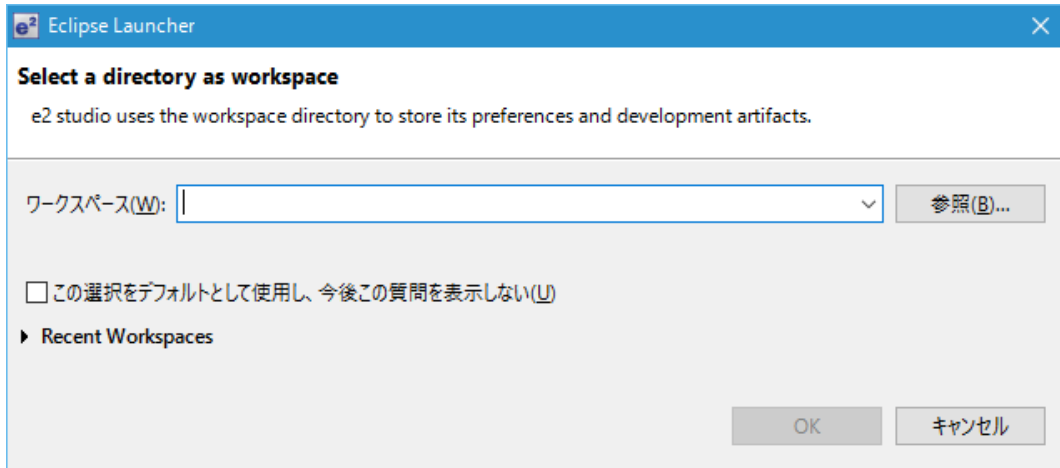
e² Eclipse Launcher

Select a directory as workspace

e2 studio uses the workspace directory to store its preferences and development artifacts.

ワークスペース(W):

参照(B)...

この選択をデフォルトとして使用し、今後この質問を表示しない(U)

Recent Workspaces

OK

キャンセル